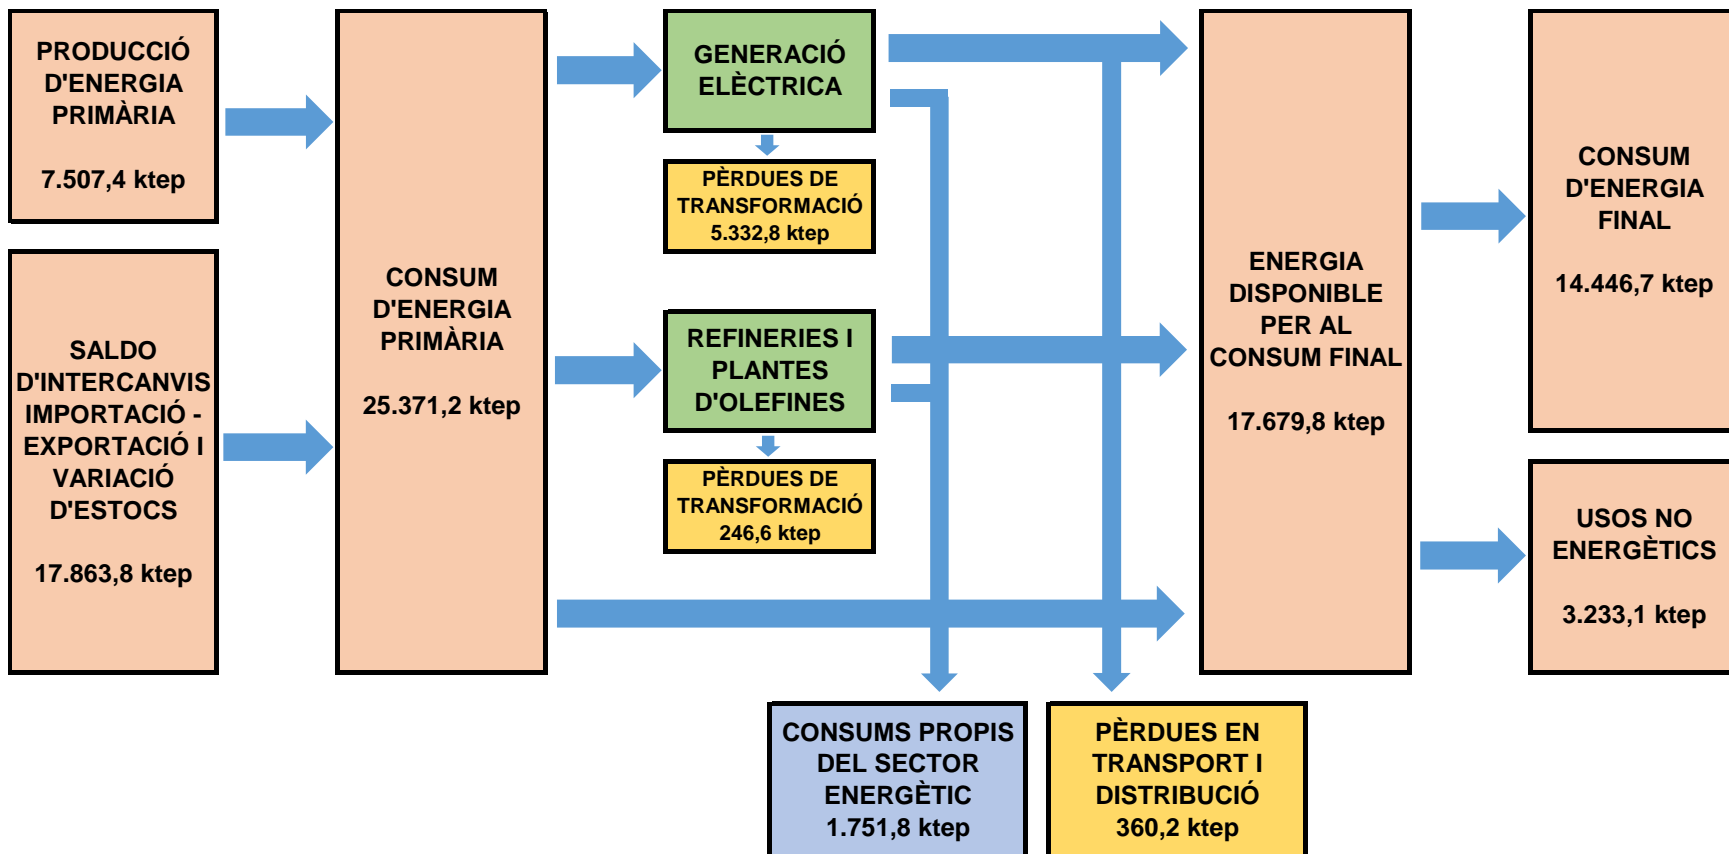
PRODUCCIÓ D'ENERGIA PRIMÀRIA

7.507,4 ktep

SALDO D'INTERCANVIS IMPORTACIÓ - EXPORTACIÓ I VARIACIÓ D'ESTOCS

17.863,8 ktep

CONSUM D'ENERGIA PRIMÀRIA

25.371,2 ktep

GENERACIÓ ELÈCTRICA

PÈRDUES DE TRANSFORMACIÓ
5.332,8 ktep

REFINERIES I PLANTES D'OLEFINES

PÈRDUES DE TRANSFORMACIÓ
246,6 ktep

ENERGIA DISPONIBLE PER AL CONSUM FINAL

17.679,8 ktep

CONSUM D'ENERGIA FINAL

14.446,7 ktep

USOS NO ENERGÈTICS

3.233,1 ktep

CONSUMS PROPIS DEL SECTOR ENERGÈTIC
1.751,8 ktep

PÈRDUES EN TRANSPORT I DISTRIBUCIÓ
360,2 ktep